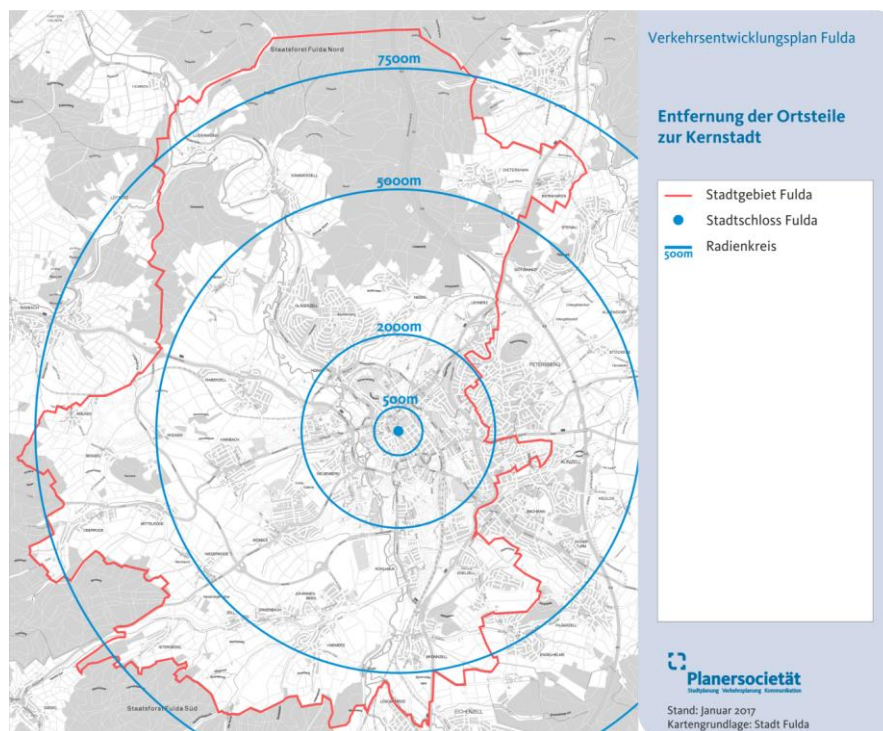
Staatsforst Fulda Nord

7500m

5000m

2000m

500m

Staatsforst Fulda Süd

Verkehrsentwicklungsplan Fulda

Entfernung der Ortsteile zur Kernstadt

Stadtgebiet Fulda

Stadtschloss Fulda

500m Radienkreis

Planersocietät
Stadtplanung Verkehrsplanung Kommunikation

Stand: Januar 2017
Kartengrundlage: Stadt Fulda